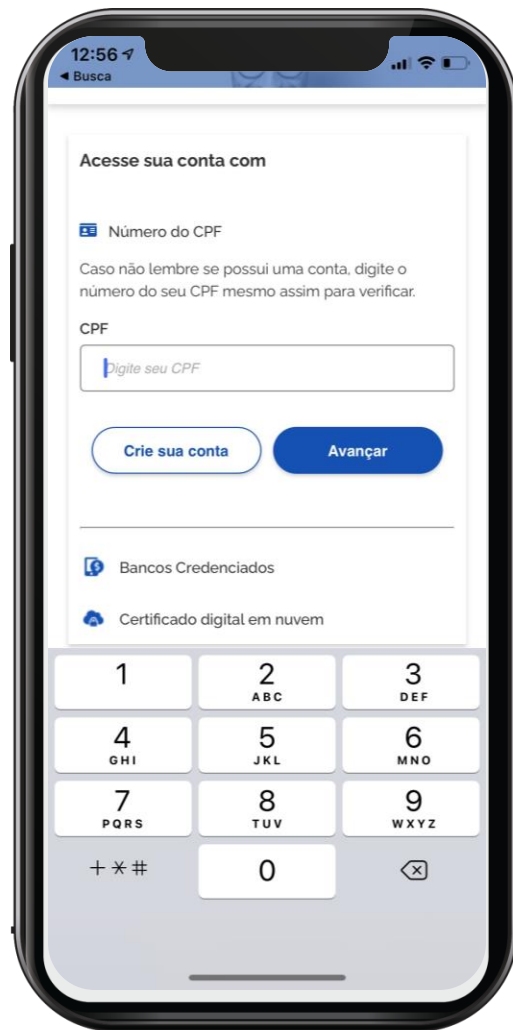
12:56
◂ Busca

Acesse sua conta com

Número do CPF

Caso não lembre se possui uma conta, digite o número do seu CPF mesmo assim para verificar.

CPF

Digite seu CPF

Crie sua conta

Avançar

Bancos Credenciados

Certificado digital em nuvem

1
2 ABC
3 DEF
4 GHI
5 JKL
6 MNO
7 PQRS
8 TUV
9 WXYZ
+ * #
0